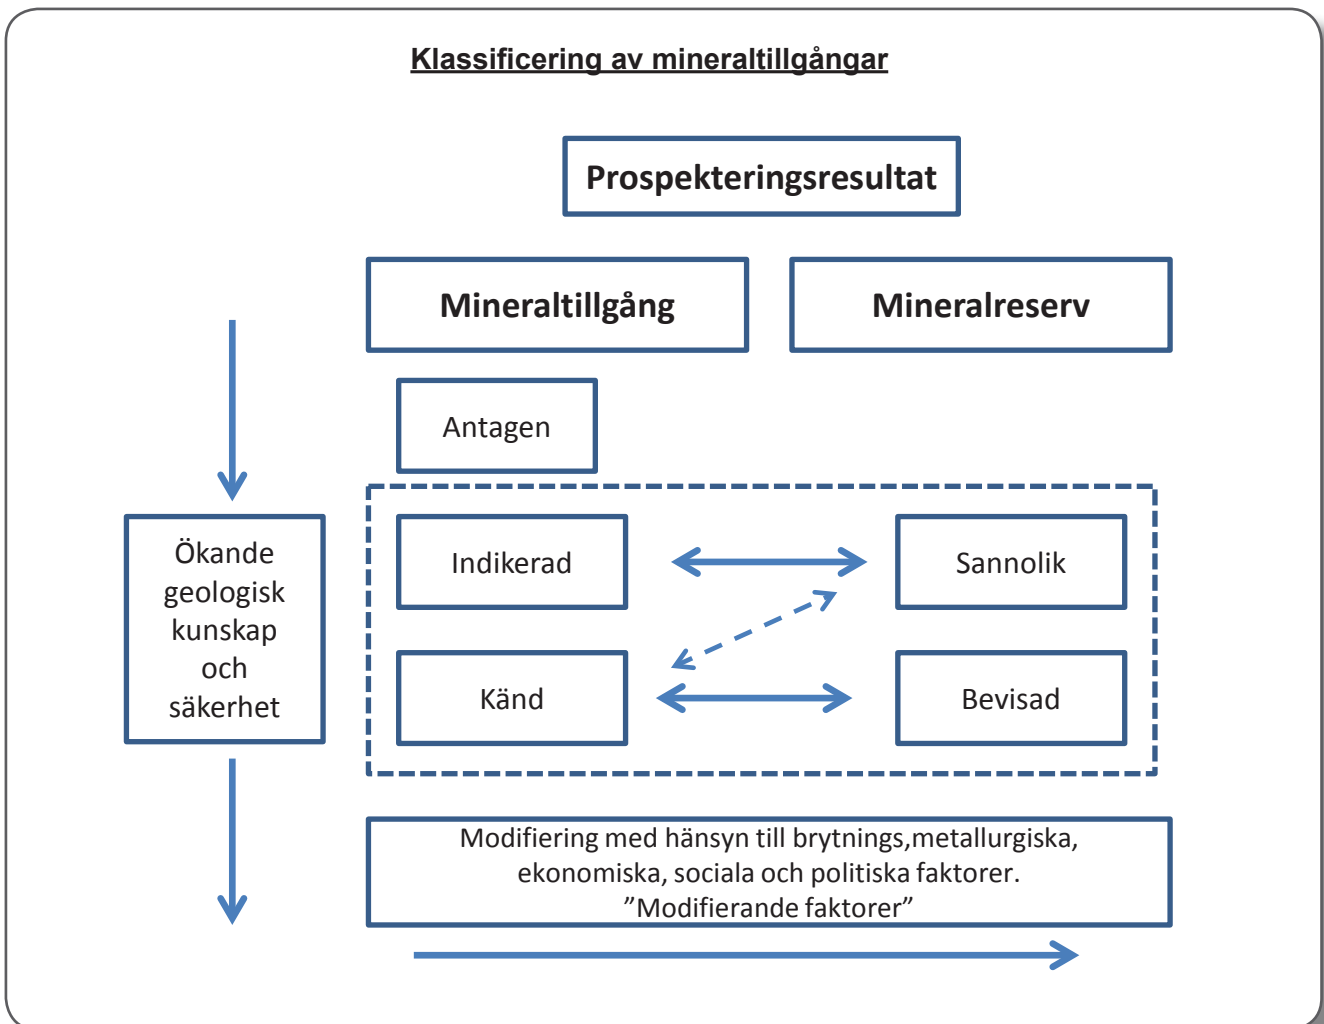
Klassificering av mineraltillgångar

Prospekteringsresultat

Mineraltillgång

Mineralreserv

Antagen

Ökande geologisk kunskap och säkerhet

Indikerad

Sannolik

Känd

Bevisad

Modifiering med hänsyn till brytnings,metallurgiska, ekonomiska, sociala och politiska faktorer. ”Modifierande faktorer”